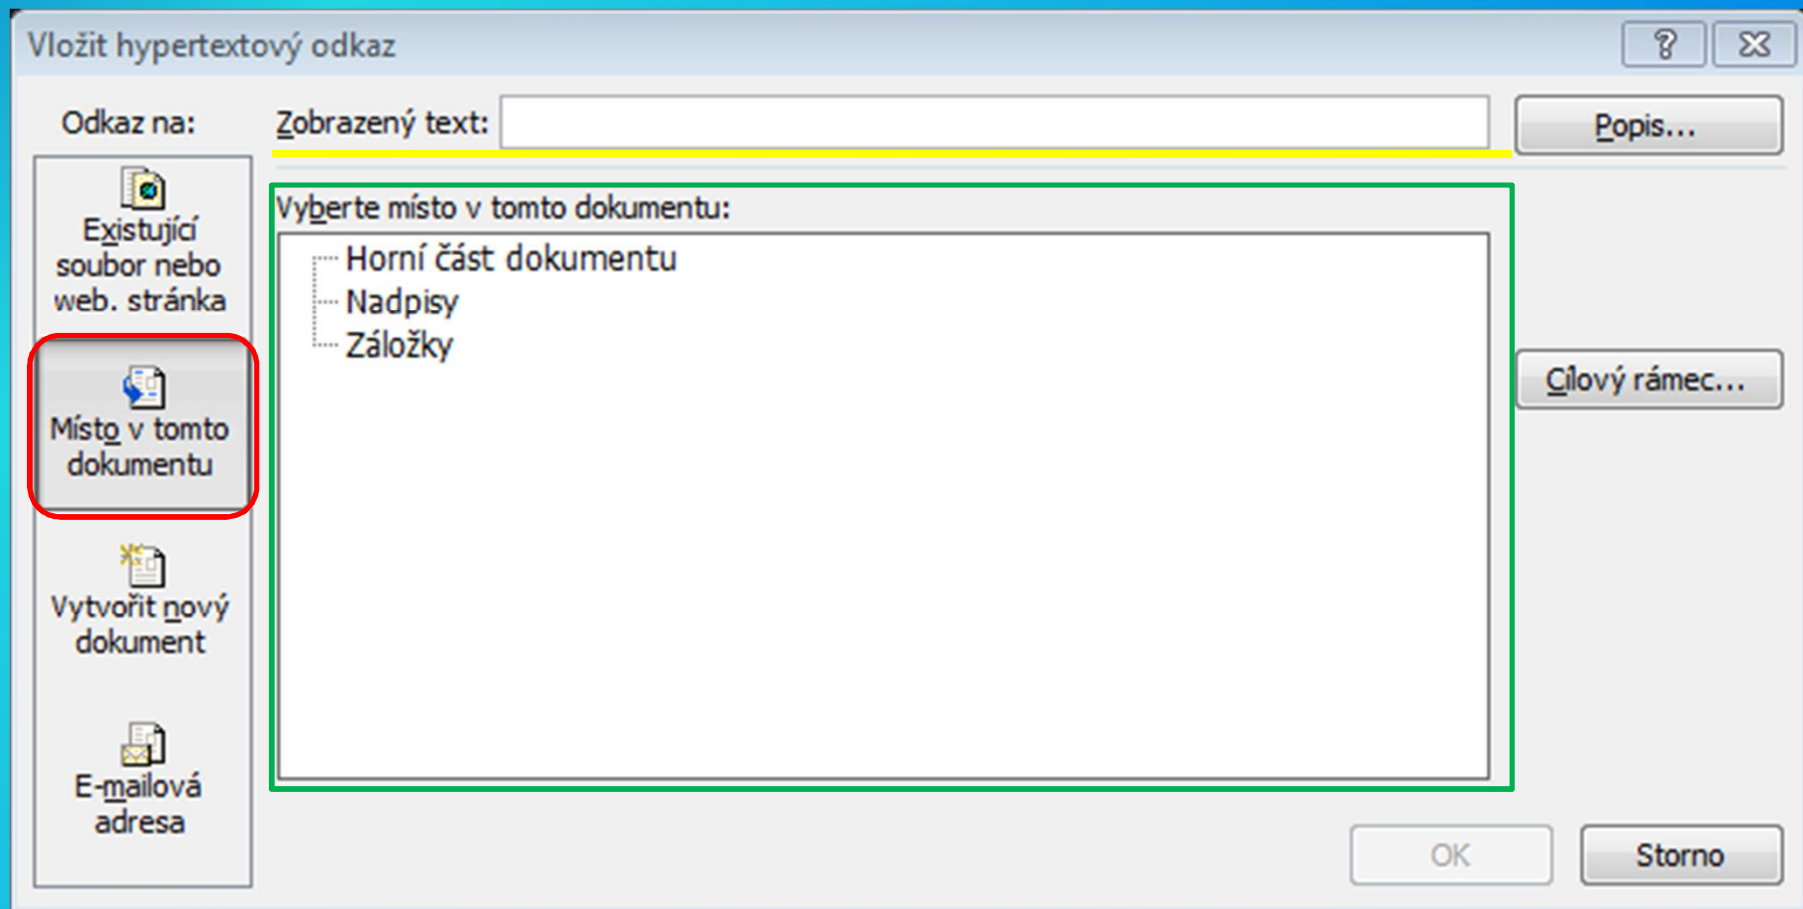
Vložit hypertextový odkaz

?

Odkaz na:

Zobrazený text:

Popis...

Existující soubor nebo web. stránka

Místo v tomto dokumentu

Vytvořit nový dokument

E-mailová adresa

Vyberte místo v tomto dokumentu:

Horní část dokumentu
Nadpisy
Záložky

Cílový rámec...

OK

Storno